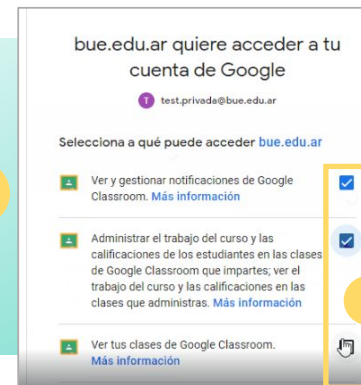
bue.edu.ar quiere acceder a tu cuenta de Google

T test.privada@bue.edu.ar

Selecciona a qué puede acceder bue.edu.ar

Ver y gestionar notificaciones de Google Classroom. Más información

Administrar el trabajo del curso y las calificaciones de los estudiantes en las clases de Google Classroom que impartes; ver el trabajo del curso y las calificaciones en las clases que administras. Más información

Ver tus clases de Google Classroom. Más información